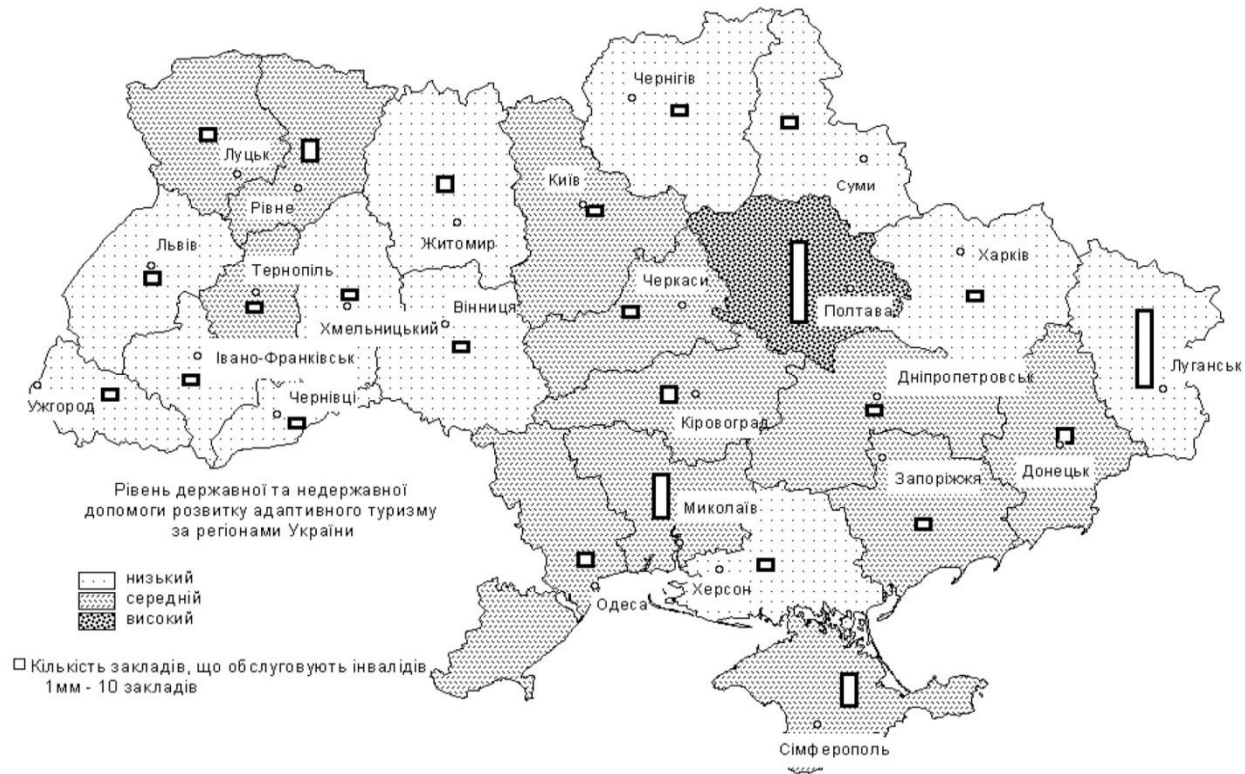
Чернігів
Суми
Луцьк
Рівне
Житомир
Київ
Харків
Львів
Тернопіль
Черкаси
Полтава
Вінниця
Хмельницький
Луганськ
Івано-Франківськ
Дніпропетровськ
Ужгород
Чернівці
Кіровоград
Донецьк
Запоріжжя
Миколаїв
Херсон
Одеса
Сімферополь

Рівень державної та недержавної допомоги розвитку адаптивного туризму за регіонами України

низький
середній
високий

Кількість закладів, що обслуговують інвалідів
1мм - 10 закладів